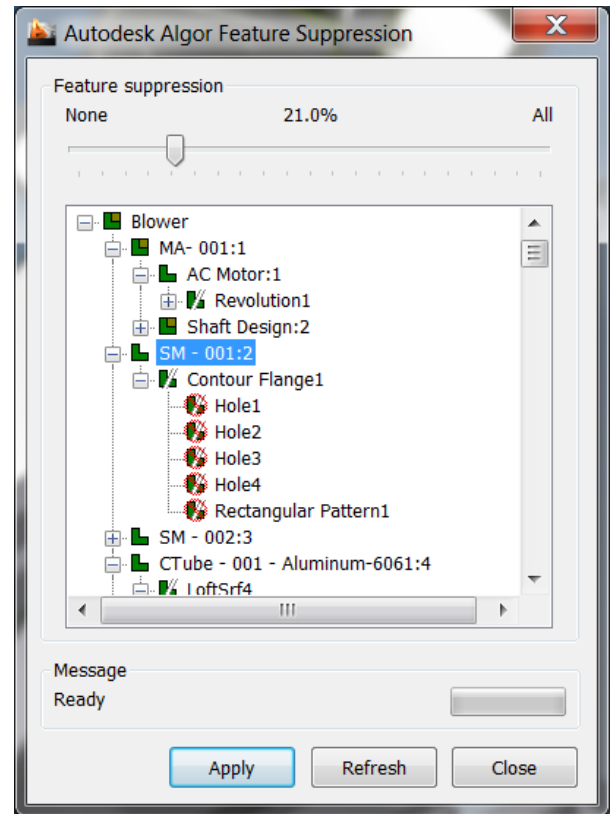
Autodesk Algor Feature Suppression

Feature suppression

None 21.0% All

Blower
MA- 001:1
AC Motor:1
Revolution1
Shaft Design:2
SM - 001:2
Contour Flange1
Hole1
Hole2
Hole3
Hole4
Rectangular Pattern1
SM - 002:3
CTube - 001 - Aluminum-6061:4
LoftSrf4

Message
Ready

Apply Refresh Close